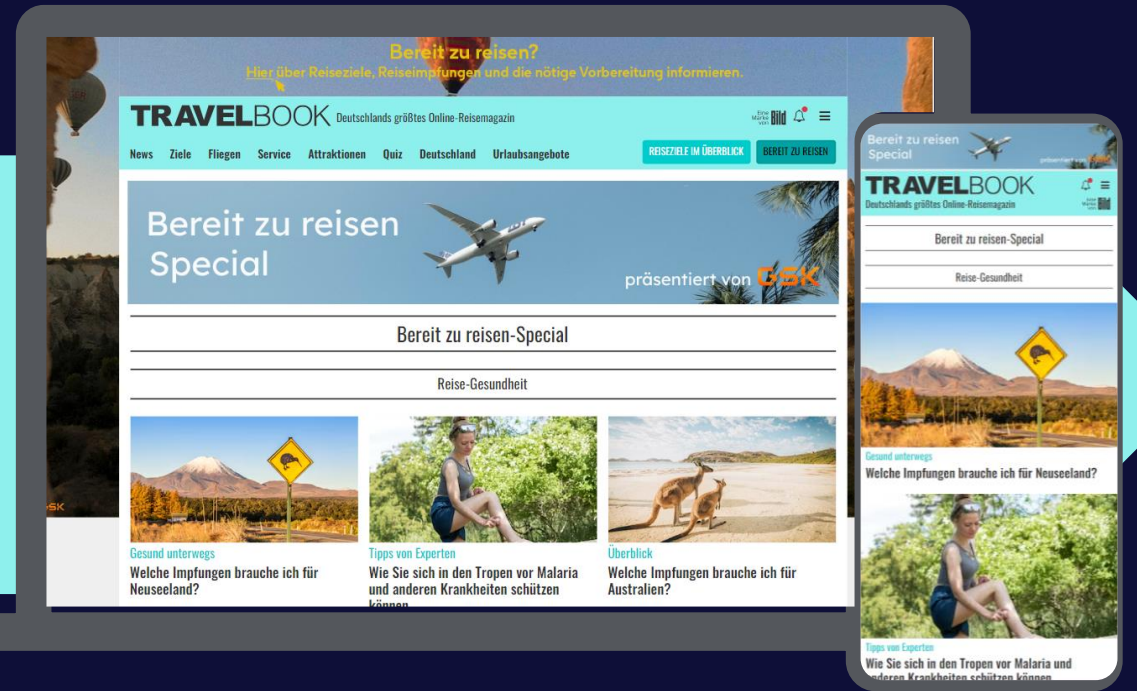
Bereit zu reisen?
Hier über Reiseziele, Reiseimpfungen und die nötige Vorbereitung informieren.

TRAVELBOOK Deutschlands größtes Online-Reisemagazin

Eine Marke von Bild

News Ziele Fliegen Service Attraktionen Quiz Deutschland Urlaubsangebote

REISEZIELE IM ÜBERBLICK

BEREIT ZU REISEN

Bereit zu reisen Special

präsentiert von GSK

Bereit zu reisen-Special

Reise-Gesundheit

Gesund unterwegs
Welche Impfungen brauche ich für Neuseeland?

Tipps von Experten
Wie Sie sich in den Tropen vor Malaria und anderen Krankheiten schützen können

Überblick
Welche Impfungen brauche ich für Australien?

GSK

Bereit zu reisen Special

präsentiert von GSK

TRAVELBOOK
Deutschlands größtes Online-Reisemagazin

Eine Marke von Bild

Bereit zu reisen-Special

Reise-Gesundheit

Gesund unterwegs
Welche Impfungen brauche ich für Neuseeland?

Tipps von Experten
Wie Sie sich in den Tropen vor Malaria und anderen Krankheiten schützen können